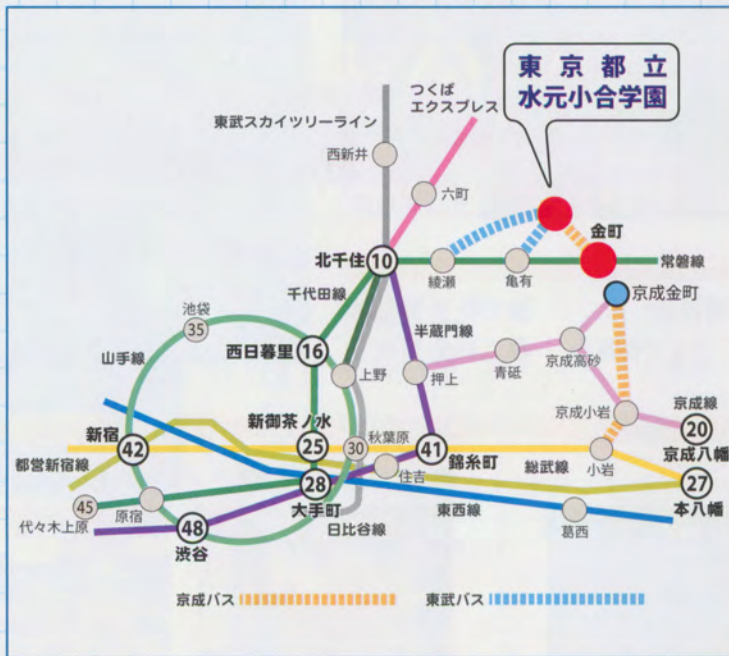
東京都立
水元小合学園

つくば
エクスプレス

東武スカイツリーライン

西新井

六町

金町

北千住 10

綾瀬

亀有

常磐線

京成金町

千代田線

半蔵門線

池袋 35

西日暮里 16

山手線

上野

押上

青砥

京成高砂

京成小岩

京成線

新御茶ノ水 25

秋葉原 30

新宿 42

錦糸町 41

20 京成八幡

総武線

小岩

都営新宿線

28 大手町

住吉

27 本八幡

45 代々木上原

原宿

48 渋谷

東西線

葛西

日比谷線

京成バス

東武バス